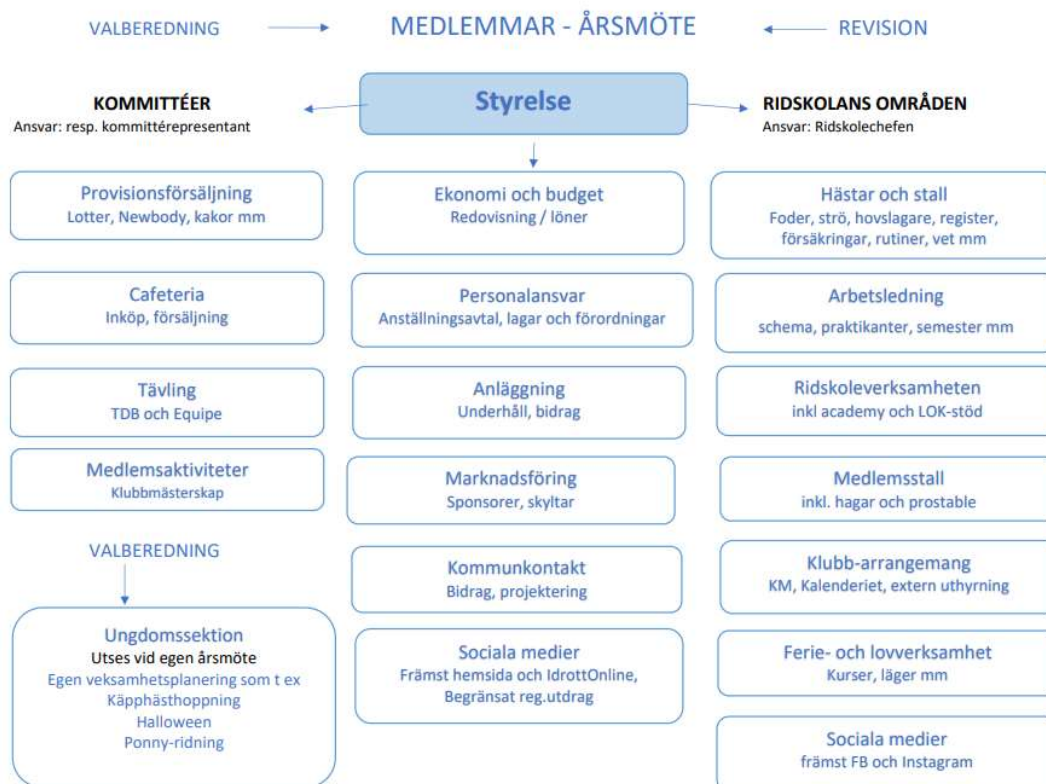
VALBEREDNING

MEDLEMMAR - ÅRSMÖTE

REVISION

KOMMITTÉER
Ansvar: resp. kommittérepresentant

Styrelse

RIDSKOLANS OMRÅDEN
Ansvar: Ridskolechefen

Provisionsförsäljning
Lotter, Newbody, kakor mm

Cafeteria
Inköp, försäljning

Tävling
TDB och Equipe

Medlemsaktiviteter
Klubbmästerskap

VALBEREDNING

Ungdomssektion
Utses vid egen årsmöte
Egen veksamhetsplanering som t ex
Käpphästhoppning
Halloween
Ponny-ridning

Ekonomi och budget
Redovisning / löner

Personalansvar
Anställningsavtal, lagar och förordningar

Anläggning
Underhåll, bidrag

Marknadsföring
Sponsorer, skyltar

Kommunkontakt
Bidrag, projektering

Sociala medier
Främst hemsida och IdrottOnline,
Begränsat reg.utdrag

Hästar och stall
Foder, strö, hovslagare, register, försäkringar, rutiner, vet mm

Arbetsledning
schema, praktikanter, semester mm

Ridskoleverksamheten
inkl academy och LOK-stöd

Medlemsstall
inkl. hagar och prostable

Klubb-arrangemang
KM, Kalenderiet, extern uthyrning

Ferie- och lovverksamhet
Kurser, läger mm

Sociala medier
främst FB och Instagram